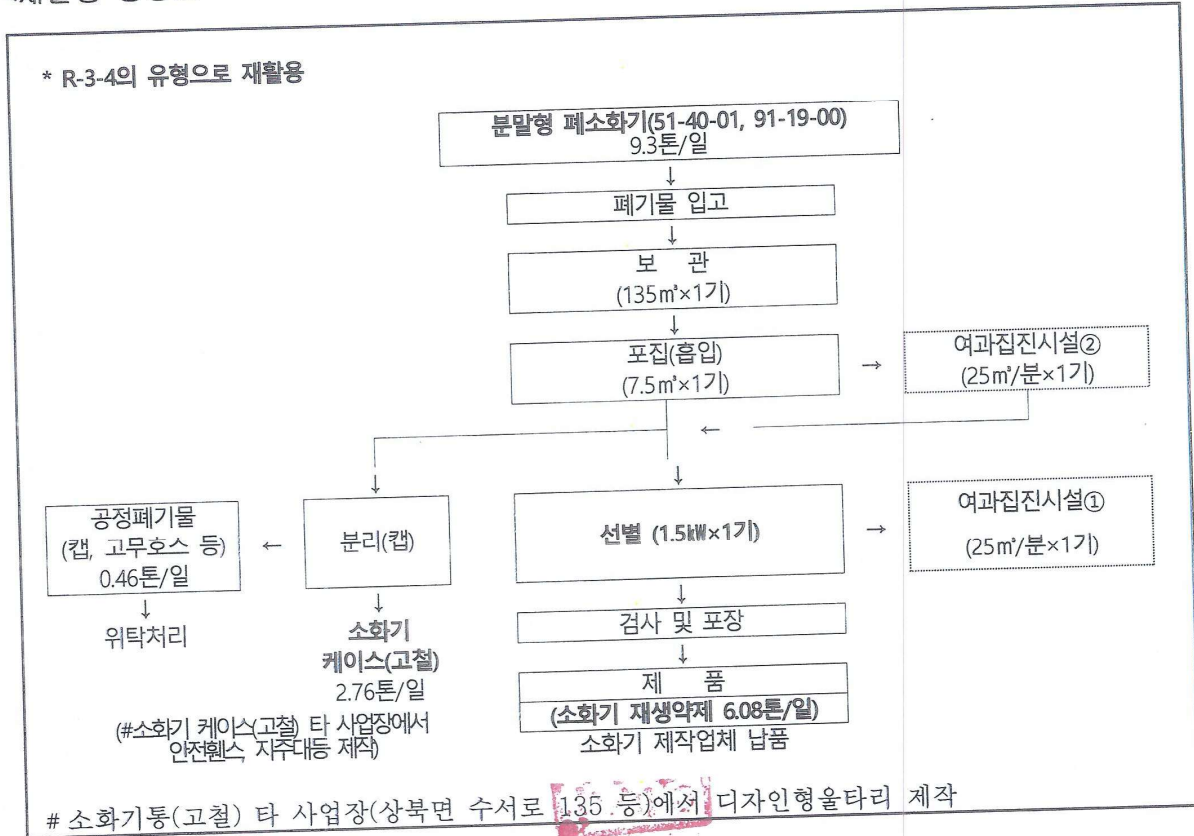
* R-3-4의 유형으로 재활용

분말형 폐소화기(51-40-01, 91-19-00)
9.3톤/일

↓

폐기물 입고

↓

보 관
(135㎥×1기)

↓

포집(흡입)
(7.5㎥×1기)

→ 여과집진시설②
(25㎥/분×1기)

←

↓

분리(캡)

↓

소화기 케이스(고철)
2.76톤/일

(#소화기 케이스(고철) 타 사업장에서 안전휀스 지주대등 제작)

← 공정폐기물
(캡, 고무호스 등)
0.46톤/일

↓

위탁처리

↓

선별 (1.5㎾×1기)

→ 여과집진시설①
(25㎥/분×1기)

↓

검사 및 포장

↓

제 품
(소화기 재생약제 6.08톤/일)
소화기 제작업체 납품

# 소화기통(고철) 타 사업장(상북면 수서로 135 등)에서 디자인형울타리 제작